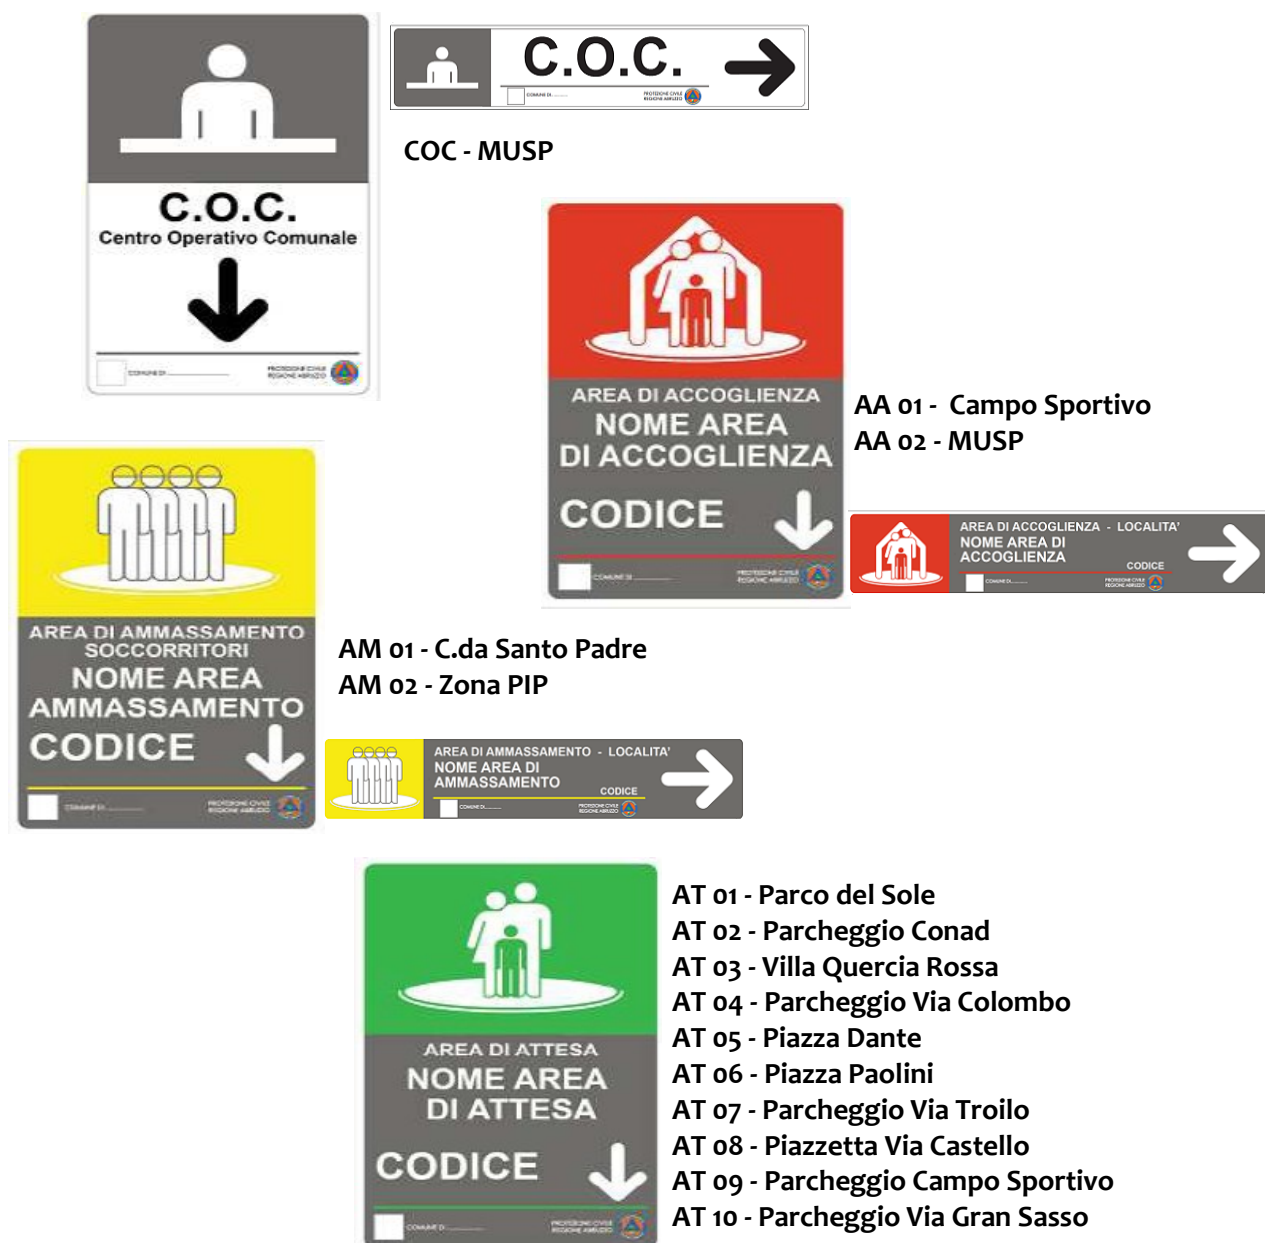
C.O.C.
Centro Operativo Comunale
COMUNE DI ..........
PROTEZIONE CIVILE REGIONE ABRUZZO

C.O.C.
COMUNE DI ..........
PROTEZIONE CIVILE REGIONE ABRUZZO

COC - MUSP

AREA DI ACCOGLIENZA
NOME AREA DI ACCOGLIENZA
CODICE
COMUNE DI ..........
PROTEZIONE CIVILE REGIONE ABRUZZO

AA 01 - Campo Sportivo
AA 02 - MUSP

AREA DI ACCOGLIENZA - LOCALITA'
NOME AREA DI ACCOGLIENZA
CODICE
COMUNE DI ..........
PROTEZIONE CIVILE REGIONE ABRUZZO

AREA DI AMMASSAMENTO SOCCORRITORI
NOME AREA AMMASSAMENTO
CODICE
COMUNE DI ..........
PROTEZIONE CIVILE REGIONE ABRUZZO

AM 01 - C.da Santo Padre
AM 02 - Zona PIP

AREA DI AMMASSAMENTO - LOCALITA'
NOME AREA DI AMMASSAMENTO
CODICE
COMUNE DI ..........
PROTEZIONE CIVILE REGIONE ABRUZZO

AREA DI ATTESA
NOME AREA DI ATTESA
CODICE
COMUNE DI ..........
PROTEZIONE CIVILE REGIONE ABRUZZO

AT 01 - Parco del Sole
AT 02 - Parcheggio Conad
AT 03 - Villa Quercia Rossa
AT 04 - Parcheggio Via Colombo
AT 05 - Piazza Dante
AT 06 - Piazza Paolini
AT 07 - Parcheggio Via Troilo
AT 08 - Piazzetta Via Castello
AT 09 - Parcheggio Campo Sportivo
AT 10 - Parcheggio Via Gran Sasso